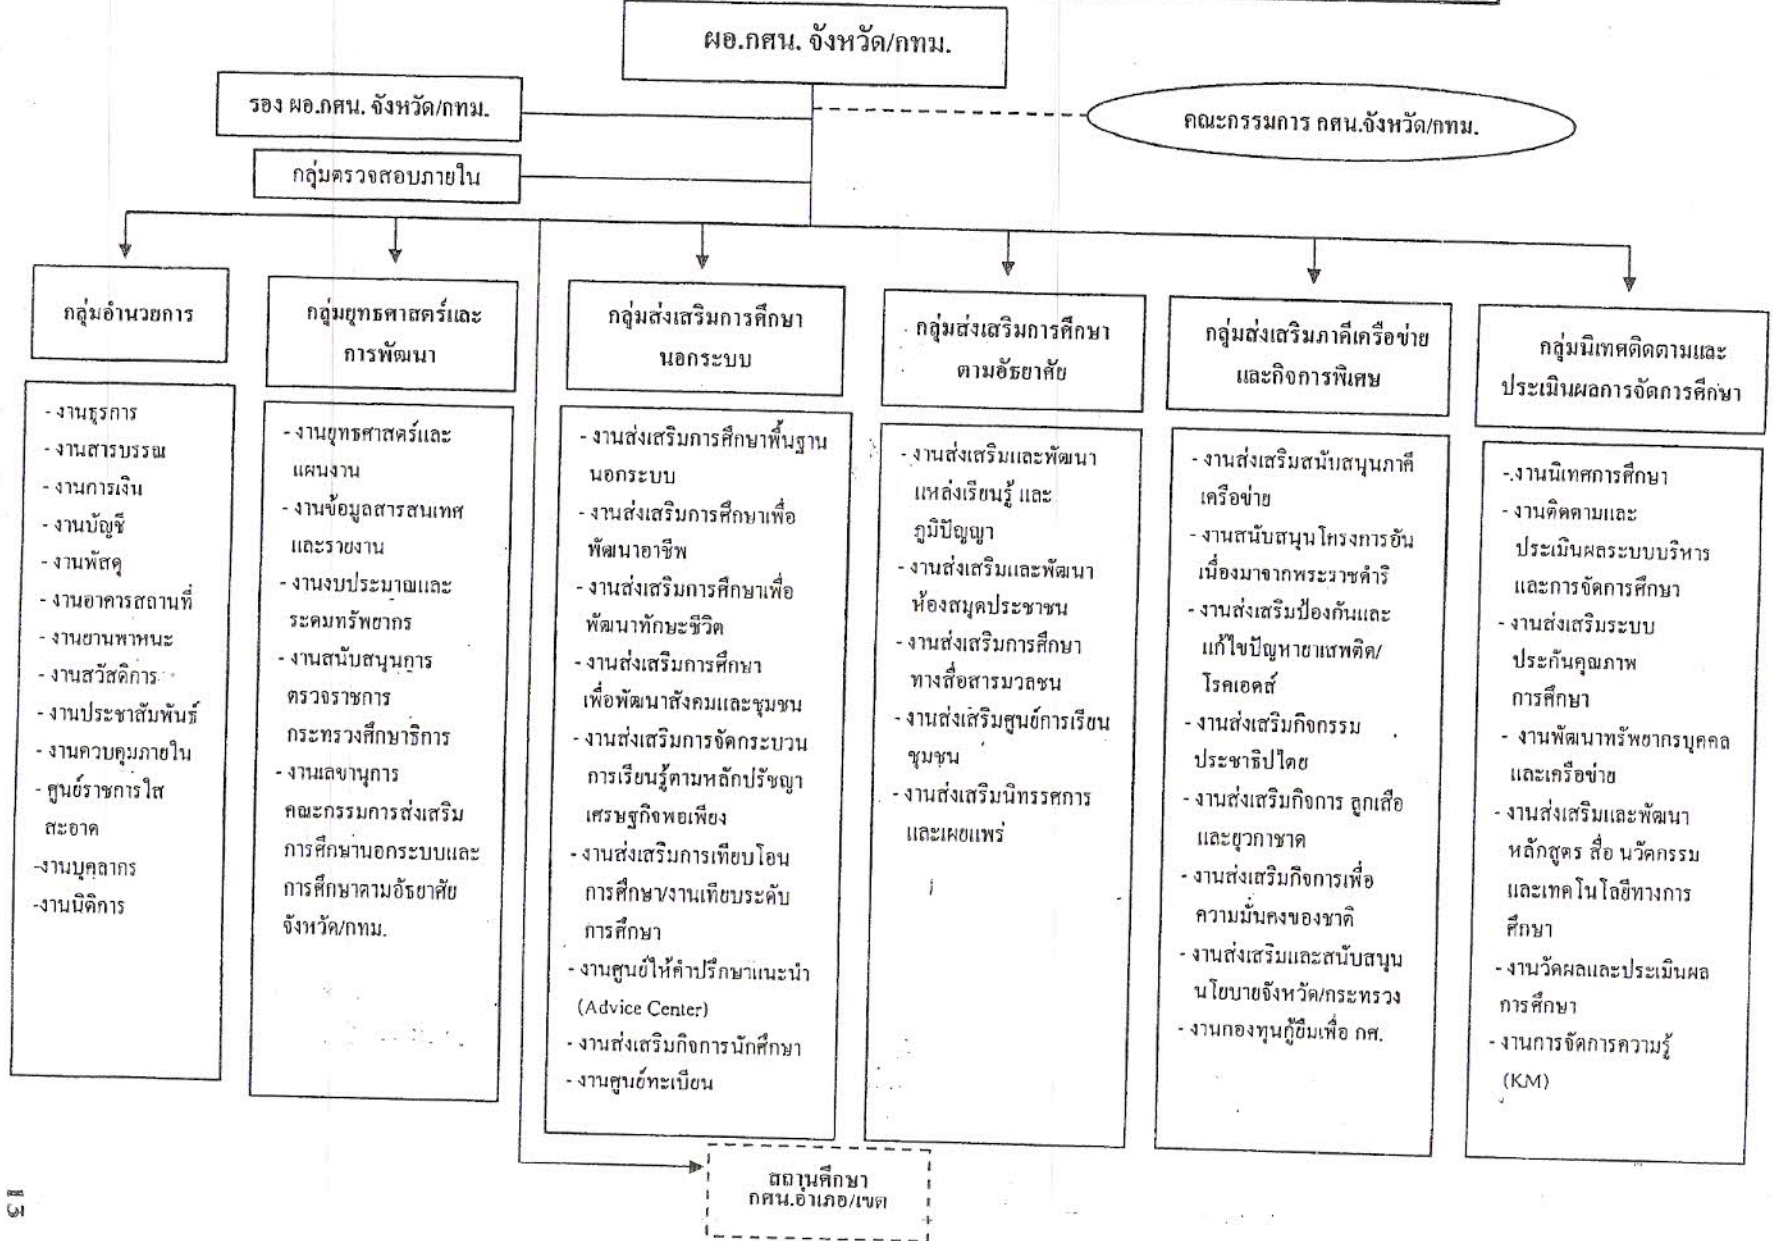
ผอ.กศน. จังหวัด/กทม.

รอง ผอ.กศน. จังหวัด/กทม.

คณะกรรมการ กศน.จังหวัด/กทม.

กลุ่มตรวจสอบภายใน

กลุ่มอำนวยการ

- งานธุรการ
- งานสารบรรณ
- งานการเงิน
- งานบัญชี
- งานพัสดุ
- งานอาคารสถานที่
- งานยานพาหนะ
- งานสวัสดิการ
- งานประชาสัมพันธ์
- งานควบคุมภายใน
- ศูนย์ราชการใสสะอาด
-งานบุคลากร
-งานนิติการ

กลุ่มยุทธศาสตร์และการพัฒนา

- งานยุทธศาสตร์และแผนงาน
- งานข้อมูลสารสนเทศและรายงาน
- งานงบประมาณและระดมทรัพยากร
- งานสนับสนุนการตรวจราชการกระทรวงศึกษาธิการ
- งานเลขานุการคณะกรรมการส่งเสริมการศึกษานอกระบบและการศึกษาตามอัธยาศัยจังหวัด/กทม.

กลุ่มส่งเสริมการศึกษานอกระบบ

- งานส่งเสริมการศึกษาพื้นฐานนอกระบบ
- งานส่งเสริมการศึกษาเพื่อพัฒนาอาชีพ
- งานส่งเสริมการศึกษาเพื่อพัฒนาทักษะชีวิต
- งานส่งเสริมการศึกษาเพื่อพัฒนาสังคมและชุมชน
- งานส่งเสริมการจัดกระบวนการเรียนรู้ตามหลักปรัชญาเศรษฐกิจพอเพียง
- งานส่งเสริมการเทียบโอนการศึกษา/งานเทียบระดับการศึกษา
- งานศูนย์ให้คำปรึกษาแนะนำ (Advice Center)
- งานส่งเสริมกิจการนักศึกษา
- งานศูนย์ทะเบียน

กลุ่มส่งเสริมการศึกษาตามอัธยาศัย

- งานส่งเสริมและพัฒนาแหล่งเรียนรู้ และภูมิปัญญา
- งานส่งเสริมและพัฒนาห้องสมุดประชาชน
- งานส่งเสริมการศึกษาทางสื่อสารมวลชน
- งานส่งเสริมศูนย์การเรียนชุมชน
- งานส่งเสริมนิทรรศการและเผยแพร่

กลุ่มส่งเสริมภาคีเครือข่ายและกิจการพิเศษ

- งานส่งเสริมสนับสนุนภาคีเครือข่าย
- งานสนับสนุนโครงการอันเนื่องมาจากพระราชดำริ
- งานส่งเสริมป้องกันและแก้ไขปัญหายาเสพติด/โรคเอดส์
- งานส่งเสริมกิจกรรมประชาธิปไตย
- งานส่งเสริมกิจการ ลูกเสือและยุวกาชาด
- งานส่งเสริมกิจการเพื่อความมั่นคงของชาติ
- งานส่งเสริมและสนับสนุนนโยบายจังหวัด/กระทรวง
- งานกองทุนกู้ยืมเพื่อ กศ.

กลุ่มนิเทศติดตามและประเมินผลการจัดการศึกษา

-.งานนิเทศการศึกษา
- งานติดตามและประเมินผลระบบบริหารและการจัดการศึกษา
- งานส่งเสริมระบบประกันคุณภาพการศึกษา
- งานพัฒนาทรัพยากรบุคคลและเครือข่าย
- งานส่งเสริมและพัฒนาหลักสูตร สื่อ นวัตกรรม และเทคโนโลยีทางการศึกษา
- งานวัดผลและประเมินผลการศึกษา
- งานการจัดการความรู้ (KM)

สถานศึกษา กศน.อำเภอ/เขต

๓